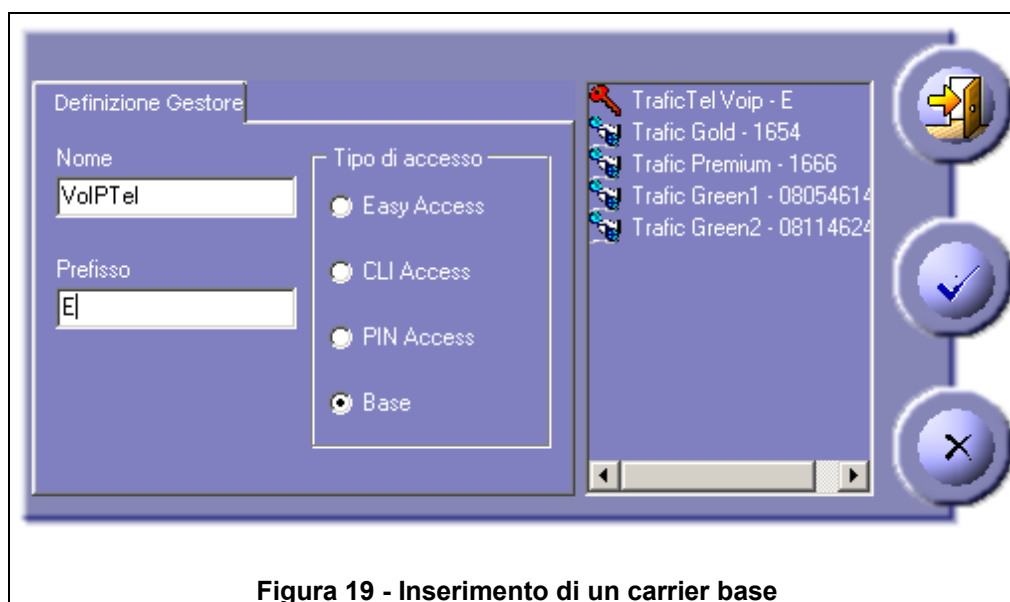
Definizione Gestore

Nome

VolPTel

Prefisso

E

Tipo di accesso

Easy Access

CLI Access

PIN Access

Base

TraficTel Voip - E
Trafic Gold - 1654
Trafic Premium - 1666
Trafic Green1 - 08054614
Trafic Green2 - 08114624

Figura 19 - Inserimento di un carrier base